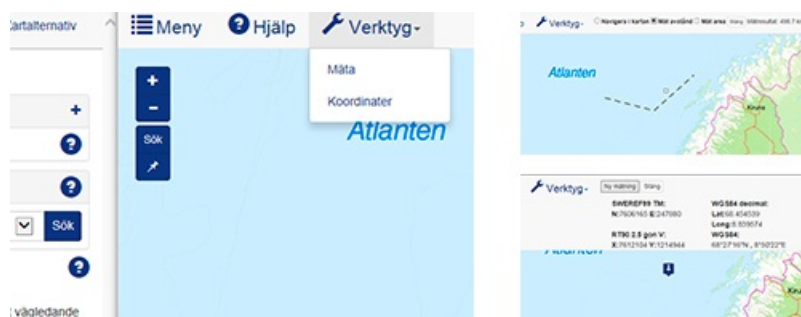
Kartalternativ

+

Sök

vägledande

Meny Hjälp Verktyg

Mäta

Koordinater

+

-

Sök

Atlanten

Verktyg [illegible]

Atlanten

Kiruna

Verktyg Ny mätning Stäng

SWEREF99 TM:
N:7606165 E:247080

RT90 2.5 gon V:
X:7612104 Y:1214944

WGS84 decimal:
Lat:68.454539
Long:8.859674
WGS84:
68°27'16"N , 8°50'22"E

Atlanten